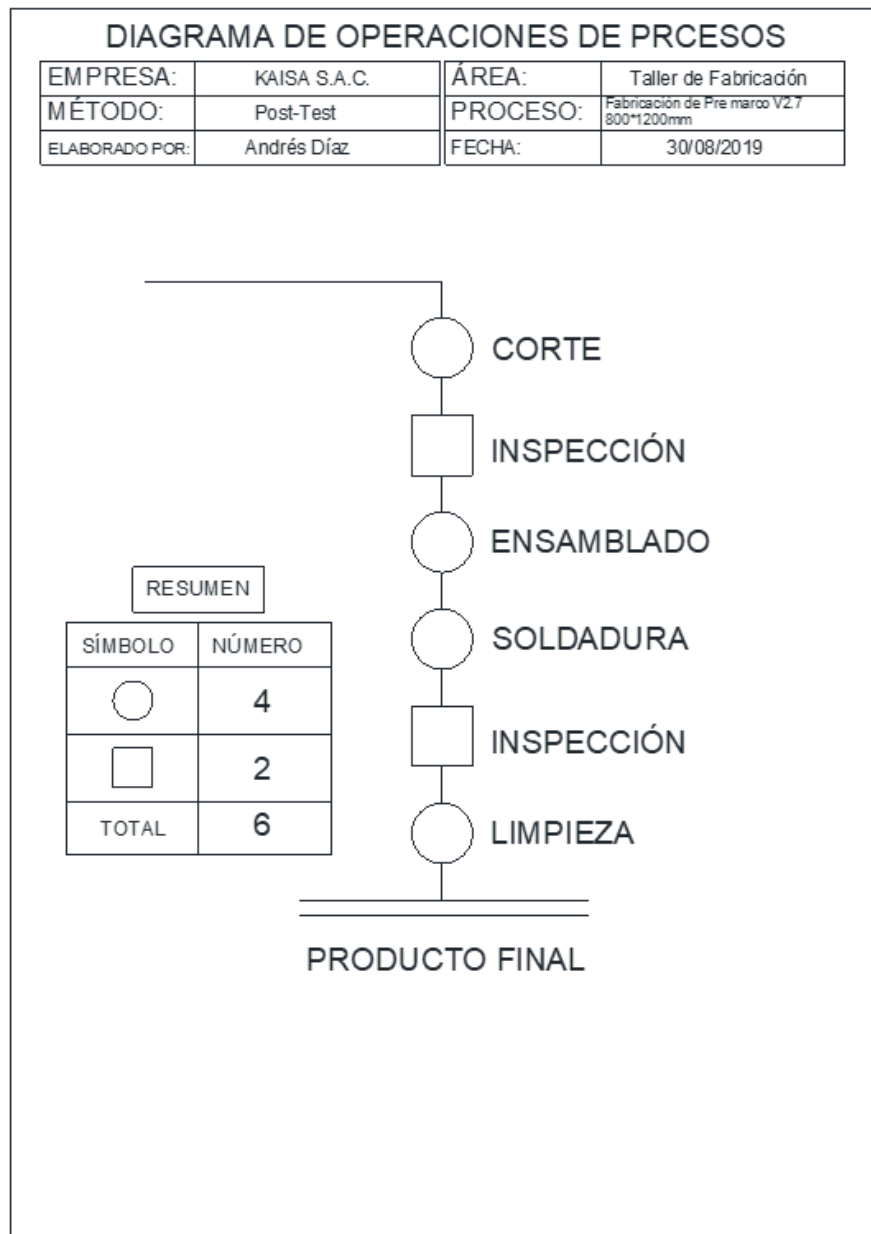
DIAGRAMA DE OPERACIONES DE PRCESOS

| EMPRESA: | KAISA S.A.C. | ÁREA: | Taller de Fabricación |
|---|---|---|---|
| MÉTODO: | Post-Test | PROCESO: | Fabricación de Pre marco V2.7 800*1200mm |
| ELABORADO POR: | Andrés Díaz | FECHA: | 30/08/2019 |

CORTE

INSPECCIÓN

ENSAMBLADO

SOLDADURA

INSPECCIÓN

LIMPIEZA

PRODUCTO FINAL

RESUMEN

| SÍMBOLO | NÚMERO |
|---|---|
| ○ | 4 |
| □ | 2 |
| TOTAL | 6 |